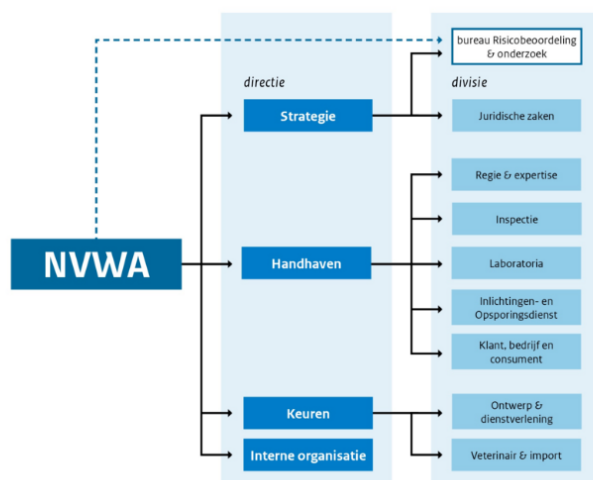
NVWA

directie

Strategie

Handhaven

Keuren

Interne organisatie

divisie

bureau Risicobeoordeling & onderzoek

Juridische zaken

Regie & expertise

Inspectie

Laboratoria

Inlichtingen- en Opsporingsdienst

Klant, bedrijf en consument

Ontwerp & dienstverlening

Veterinair & import